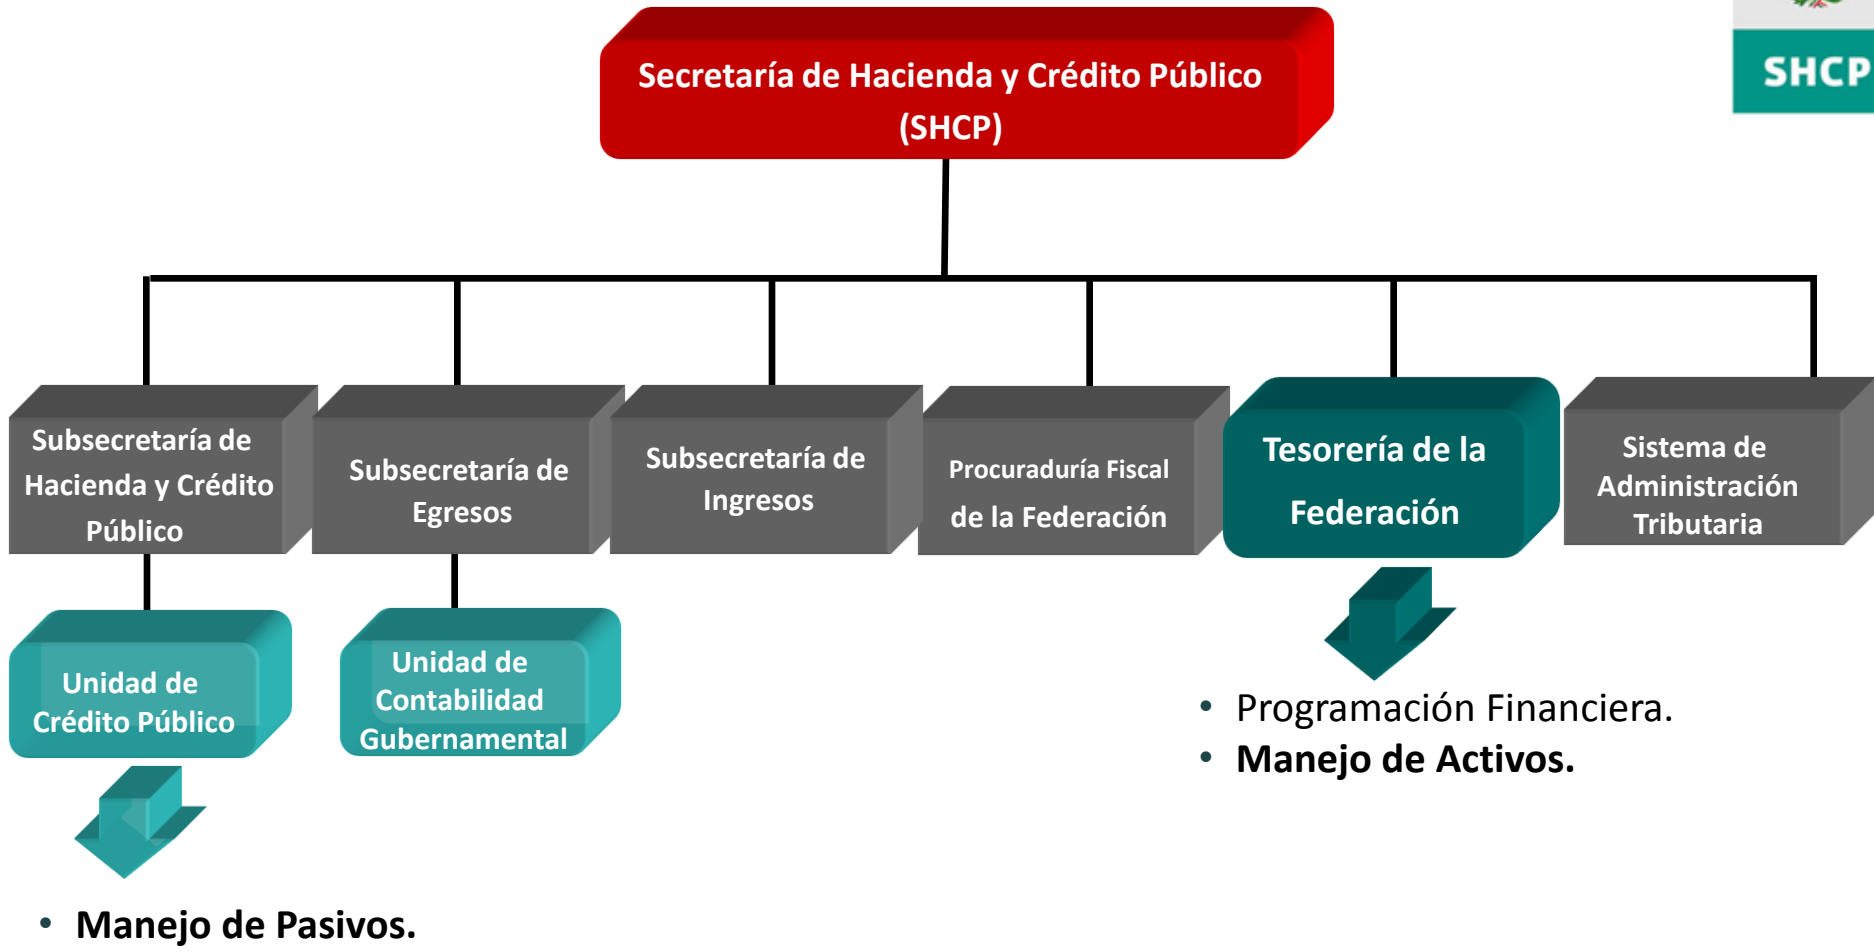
SHCP

Secretaría de Hacienda y Crédito Público (SHCP)

Subsecretaría de Hacienda y Crédito Público

Subsecretaría de Egresos

Subsecretaría de Ingresos

Procuraduría Fiscal de la Federación

Tesorería de la Federación

Sistema de Administración Tributaria

Unidad de Crédito Público

Unidad de Contabilidad Gubernamental

• Programación Financiera.
• Manejo de Activos.

• Manejo de Pasivos.